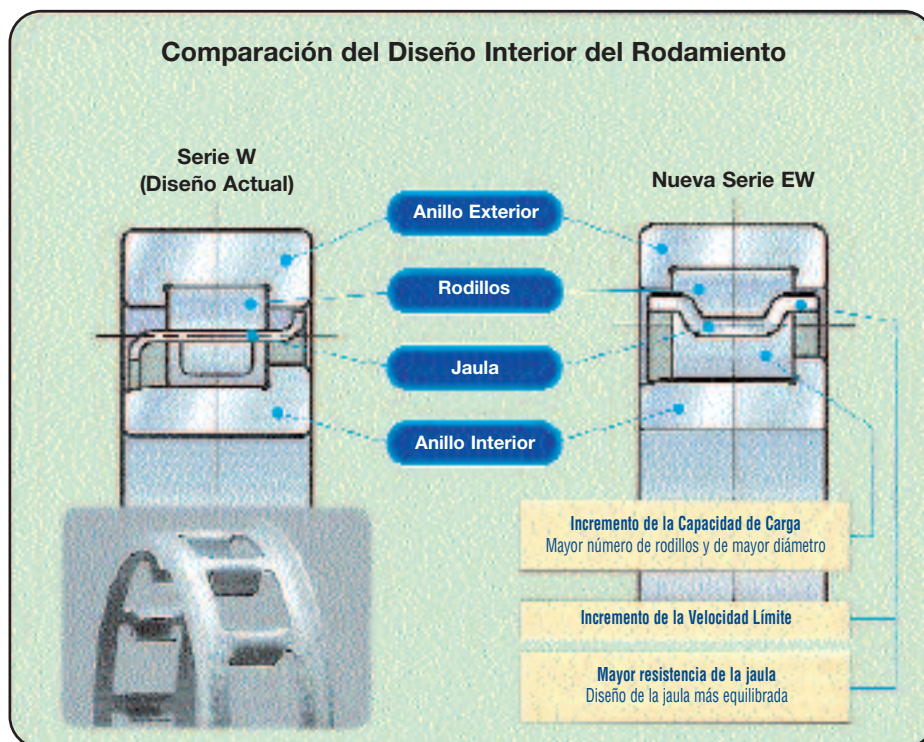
Comparación del Diseño Interior del Rodamiento

Serie W
(Diseño Actual)

Nueva Serie EW

Anillo Exterior

Rodillos

Jaula

Anillo Interior

Incremento de la Capacidad de Carga
Mayor número de rodillos y de mayor diámetro

Incremento de la Velocidad Límite

Mayor resistencia de la jaula
Diseño de la jaula más equilibrada